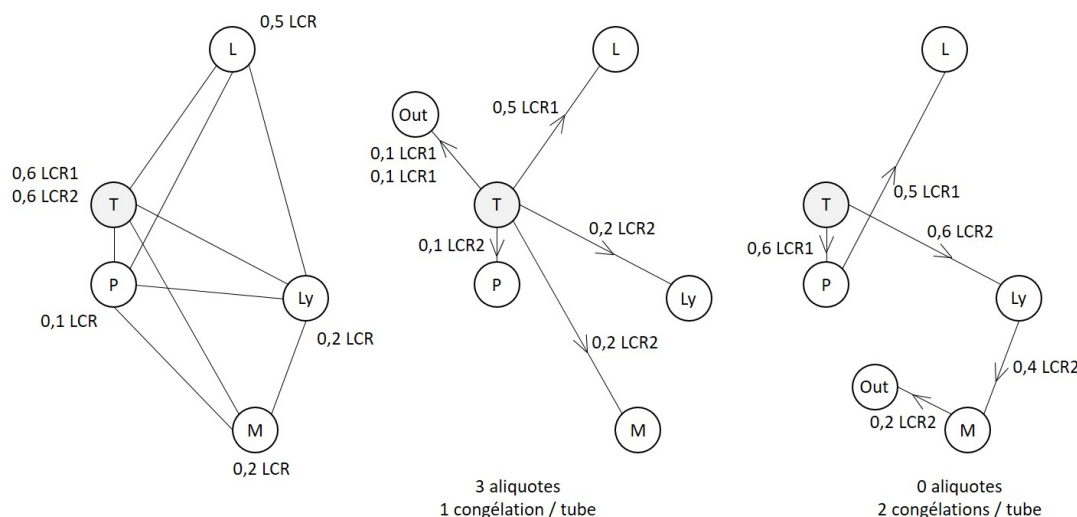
0,5 LCR
L
0,6 LCR1
0,6 LCR2
T
P
Ly
0,1 LCR
0,2 LCR
M
0,2 LCR

L
Out
0,5 LCR1
0,1 LCR1
0,1 LCR1
T
0,1 LCR2
0,2 LCR2
P
Ly
0,2 LCR2
M
3 aliquotes
1 congélation / tube

L
0,5 LCR1
T
0,6 LCR1
0,6 LCR2
P
Ly
0,4 LCR2
Out
0,2 LCR2
M
0 aliquotes
2 congélations / tube